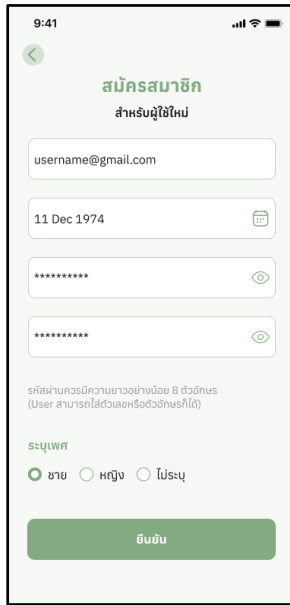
9:41

สมัครสมาชิก
สำหรับผู้ใช้ใหม่

username@gmail.com

11 Dec 1974

**********

**********

รหัสผ่านควรมีความยาวอย่างน้อย 8 ตัวอักษร
(User สามารถใส่ตัวเลขหรือตัวอักษรก็ได้)

ระบุเพศ

ชาย หญิง ไม่ระบุ

ยืนยัน